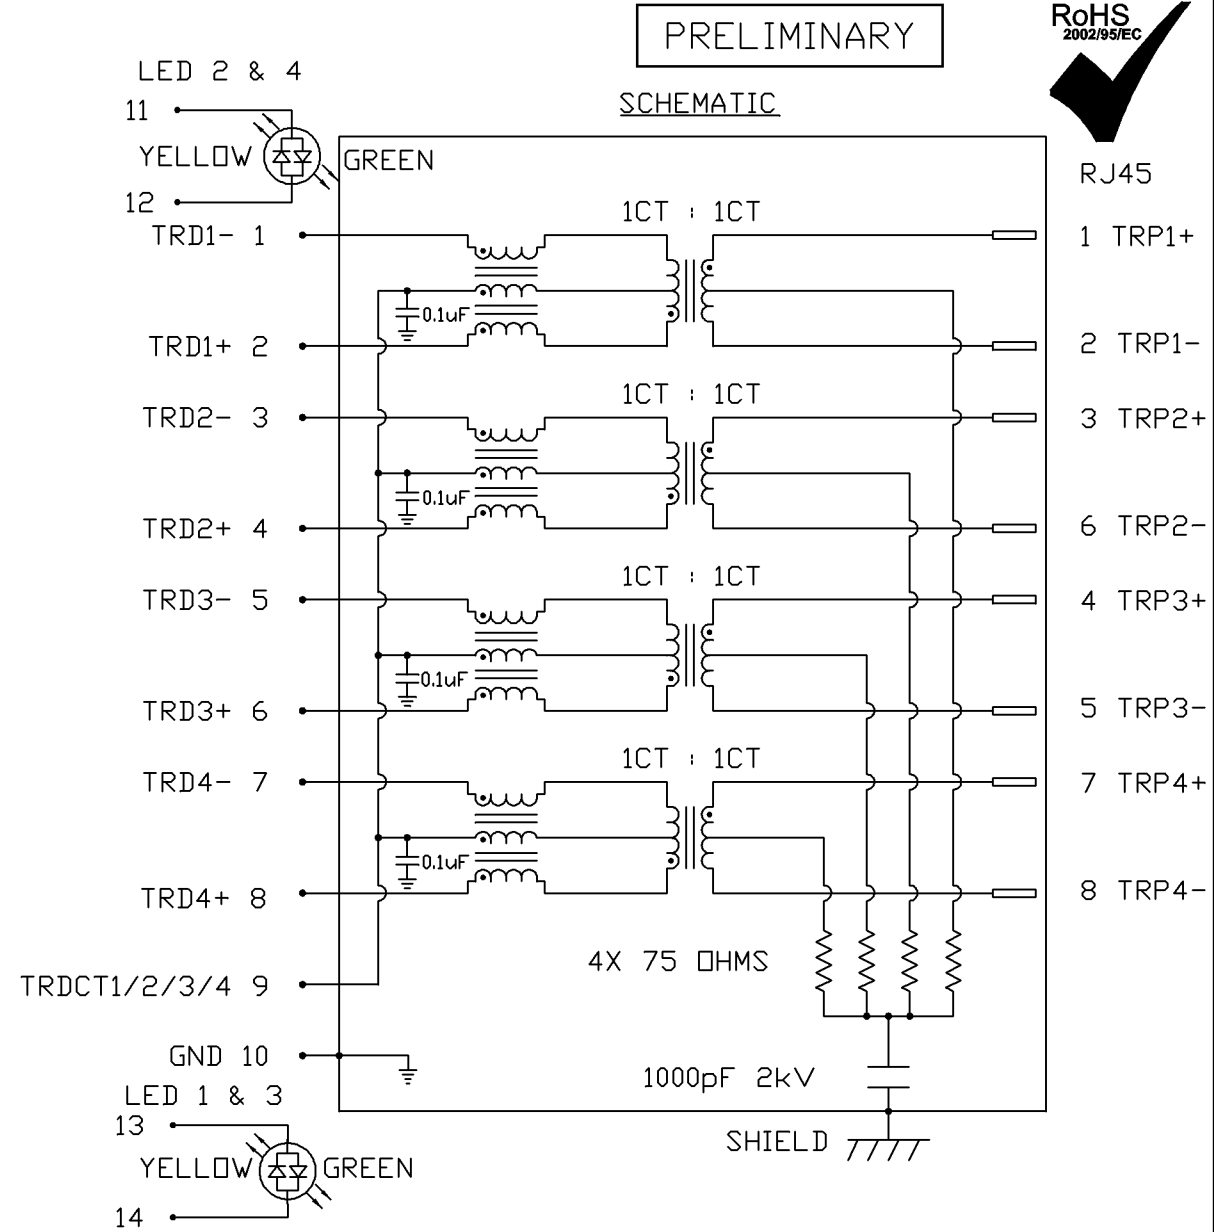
PRELIMINARY

RoHS
2002/95/EC

SCHEMATIC

LED 2 & 4
11
YELLOW
GREEN
12

RJ45

TRD1- 1
1CT : 1CT
1 TRP1+
0.1uF
TRD1+ 2
2 TRP1-

TRD2- 3
1CT : 1CT
3 TRP2+
0.1uF
TRD2+ 4
6 TRP2-

TRD3- 5
1CT : 1CT
4 TRP3+
0.1uF
TRD3+ 6
5 TRP3-

TRD4- 7
1CT : 1CT
7 TRP4+
0.1uF
TRD4+ 8
8 TRP4-

4X 75 OHMS

TRDCT1/2/3/4 9

GND 10

1000pF 2kV

LED 1 & 3
13
YELLOW
GREEN
14

SHIELD